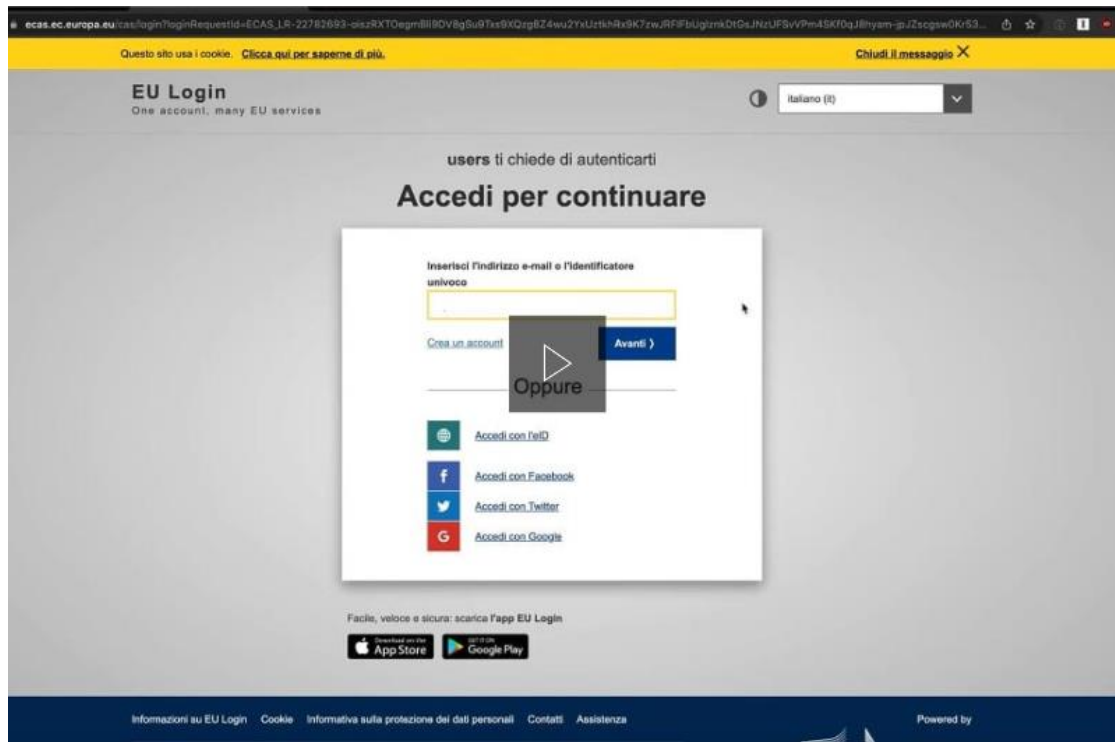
ecas.ec.europa.eu/cas/login?loginRequestId=ECAS_LR-22782693-oiszRXTOegmBlI9DV8gSu9Txs9XQzgBZ4wu2YxUztkhRx9K7zwJRFIFbUglznkDtGsJNzUFSvVPm4SKf0qJ8hyam-jpJZscgsw0Kr53...

Questo sito usa i cookie. Clicca qui per saperne di più.

Chiudi il messaggio

EU Login
One account, many EU services

italiano (it)

users ti chiede di autenticarti

Accedi per continuare

Inserisci l'indirizzo e-mail o l'identificatore univoco

Crea un account

Avanti ›

Oppure

Accedi con l'eID

Accedi con Facebook

Accedi con Twitter

Accedi con Google

Facile, veloce e sicura: scarica l'app EU Login

Download on the App Store

GET IT ON Google Play

Informazioni su EU Login Cookie Informativa sulla protezione dei dati personali Contatti Assistenza

Powered by